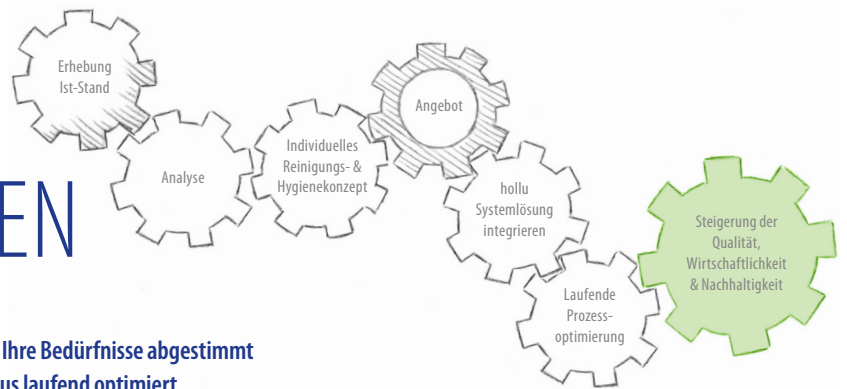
Erhebung Ist-Stand

Analyse

Individuelles Reinigungs- & Hygienekonzept

Angebot

hollu Systemlösung integrieren

Laufende Prozessoptimierung

Steigerung der Qualität, Wirtschaftlichkeit & Nachhaltigkeit

EN

Ihre Bedürfnisse abgestimmt

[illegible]us laufend optimiert